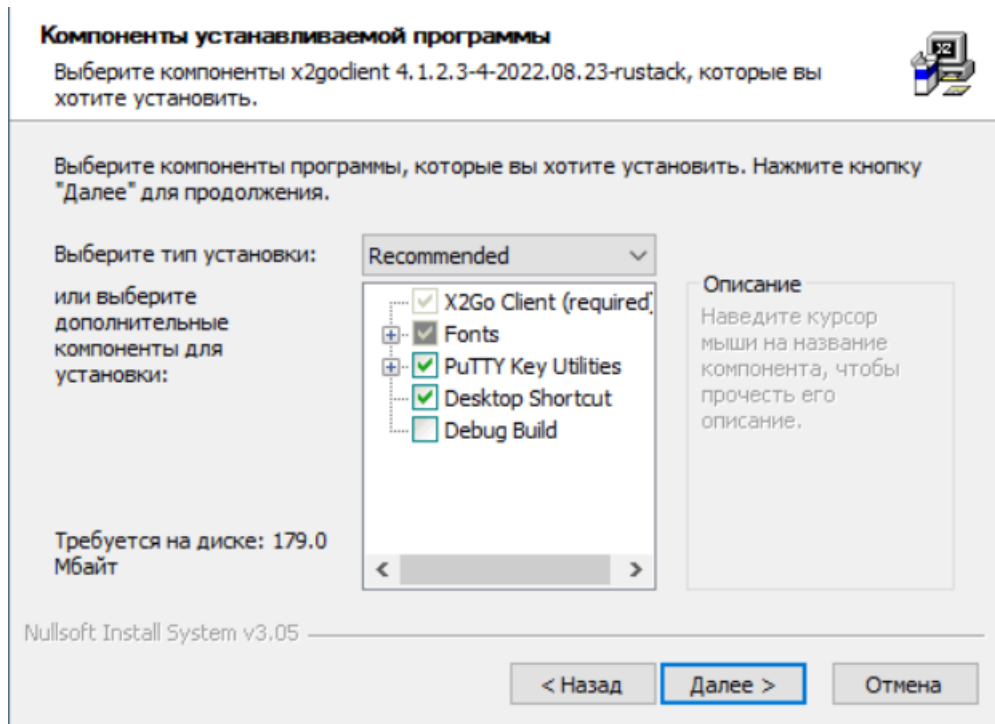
Компоненты устанавливаемой программы
Выберите компоненты x2goclient 4.1.2.3-4-2022.08.23-rustack, которые вы хотите установить.

Выберите компоненты программы, которые вы хотите установить. Нажмите кнопку "Далее" для продолжения.

Выберите тип установки:
Recommended

или выберите дополнительные компоненты для установки:

X2Go Client (required)
Fonts
PuTTY Key Utilities
Desktop Shortcut
Debug Build

Описание
Наведите курсор мыши на название компонента, чтобы прочесть его описание.

Требуется на диске: 179.0 Мбайт

Nullsoft Install System v3.05

< Назад
Далее >
Отмена